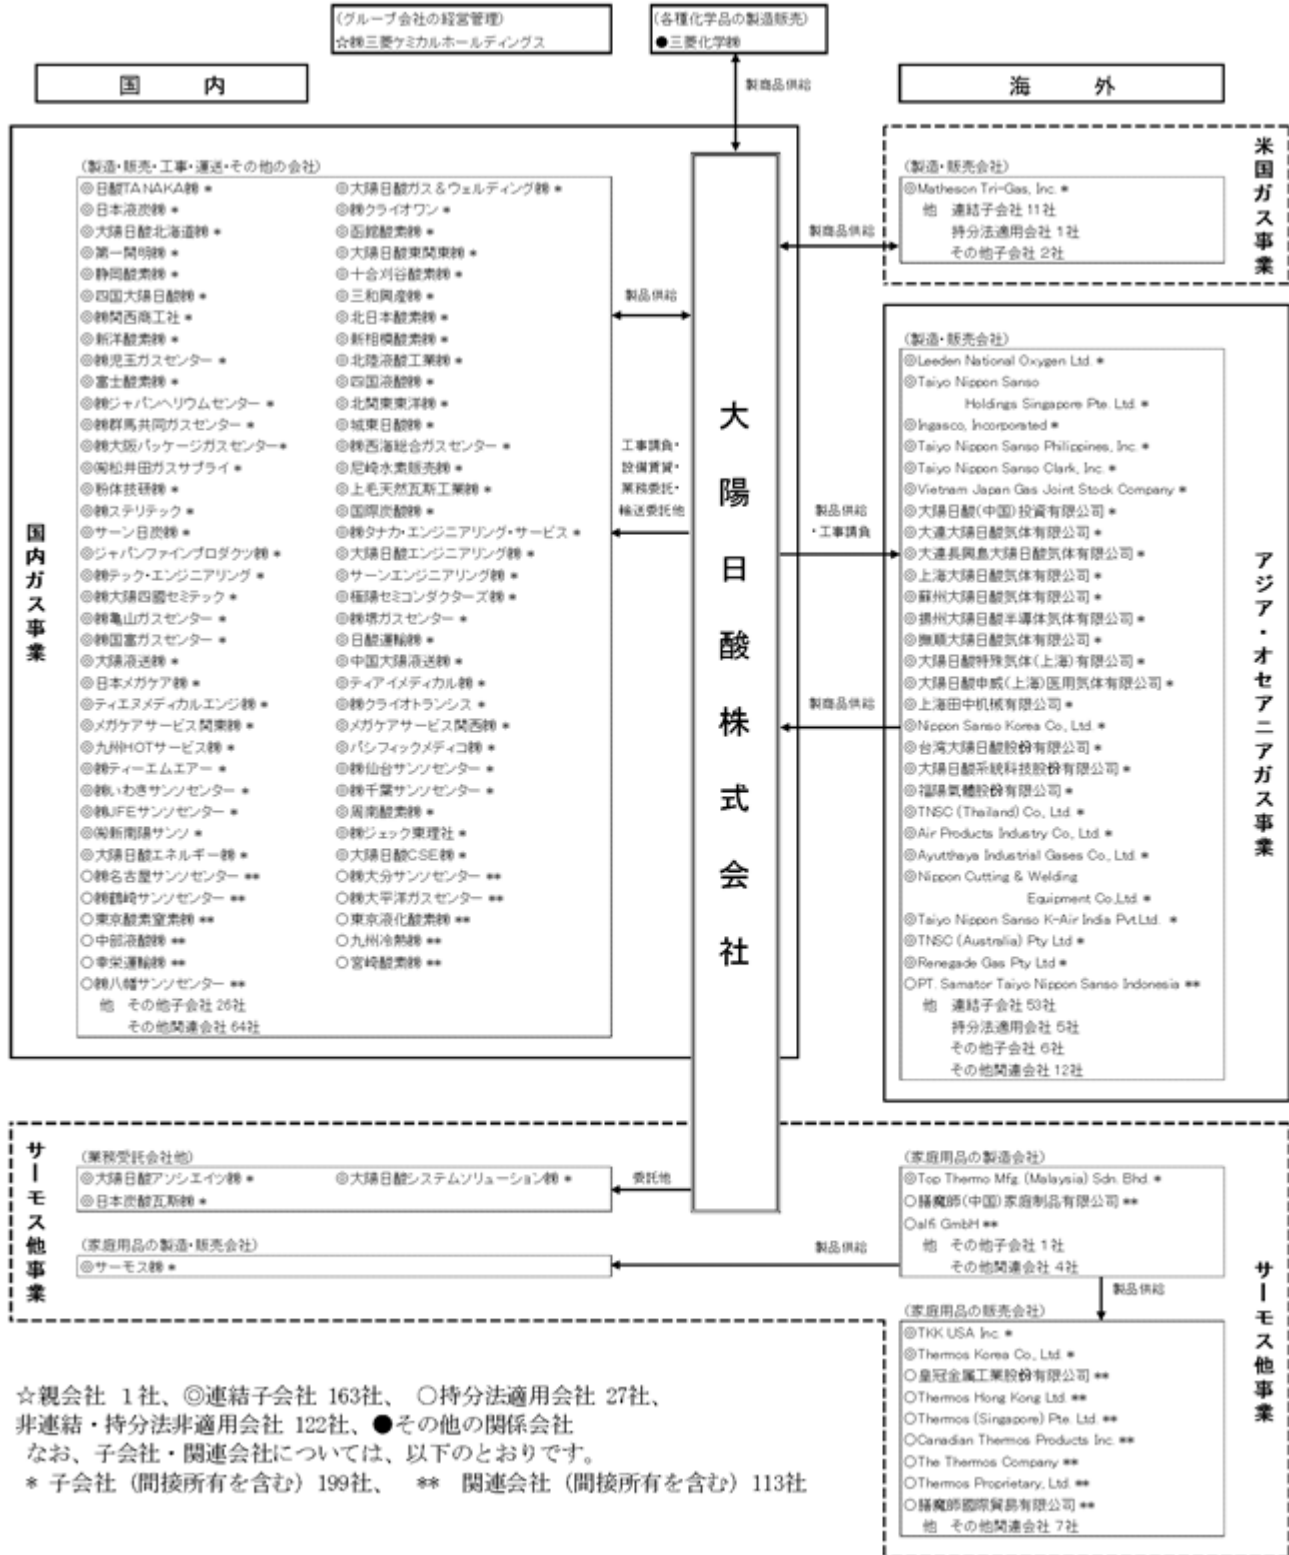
(グループ会社の経営管理)
☆㈱三菱ケミカルホールディングス

(各種化学品の製造販売)
●三菱化学㈱

製商品供給

国　　内

海　　外

(製造・販売・工事・運送・その他の会社)
◎日酸TANAKA㈱ *
◎日本液炭㈱ *
◎大陽日酸北海道㈱ *
◎第一開明㈱ *
◎静岡酸素㈱ *
◎四国大陽日酸㈱ *
◎㈱関西商工社 *
◎新洋酸素㈱ *
◎㈱児玉ガスセンター *
◎富士酸素㈱ *
◎㈱ジャパンヘリウムセンター *
◎㈱群馬共同ガスセンター *
◎㈱大阪パッケージガスセンター *
◎㈲松井田ガスサプライ *
◎粉体技研㈱ *
◎㈱ステリテック *
◎サーン日炭㈱ *
◎ジャパンファインプロダクツ㈱ *
◎㈱テック・エンジニアリング *
◎㈱大陽四国セミテック *
◎㈱亀山ガスセンター *
◎㈱国富ガスセンター *
◎大陽液送㈱ *
◎日本メガケア㈱ *
◎ティエヌメディカルエンジ㈱ *
◎メガケアサービス関東㈱ *
◎九州HOTサービス㈱ *
◎㈱ティーエムエアー *
◎㈱いわきサンソセンター *
◎㈱JFEサンソセンター *
◎㈲新南陽サンソ *
◎大陽日酸エネルギー㈱ *
○㈱名古屋サンソセンター **
○㈱鶴崎サンソセンター **
○東京酸素窒素㈱ **
○中部液酸㈱ **
○幸栄運輸㈱ **
○㈱八幡サンソセンター **
他　その他子会社 26社
その他関連会社 64社

◎大陽日酸ガス＆ウェルディング㈱ *
◎㈱クライオワン *
◎函館酸素㈱ *
◎大陽日酸東関東㈱ *
◎十合刈谷酸素㈱ *
◎三和興産㈱ *
◎北日本酸素㈱ *
◎新相模酸素㈱ *
◎北陸液酸工業㈱ *
◎四国液酸㈱ *
◎北関東東洋㈱ *
◎城東日酸㈱ *
◎㈱西海総合ガスセンター *
◎尼崎水素販売㈱ *
◎上毛天然瓦斯工業㈱ *
◎国際炭酸㈱ *
◎㈱タナカ・エンジニアリング・サービス *
◎大陽日酸エンジニアリング㈱ *
◎サーンエンジニアリング㈱ *
◎極陽セミコンダクターズ㈱ *
◎㈱堺ガスセンター *
◎日酸運輸㈱ *
◎中国大陽液送㈱ *
◎ティアイメディカル㈱ *
◎㈱クライオトランシス *
◎メガケアサービス関西㈱ *
◎パシフィックメディコ㈱ *
◎㈱仙台サンソセンター *
◎㈱千葉サンソセンター *
◎周南酸素㈱ *
◎㈱ジェック東理社 *
◎大陽日酸CSE㈱ *
○㈱大分サンソセンター **
○㈱大平洋ガスセンター **
○東京液化酸素㈱ **
○九州冷熱㈱ **
○宮崎酸素㈱ **

国内ガス事業

製品供給

工事請負・設備賃貸・業務委託・輸送委託他

大陽日酸株式会社

製商品供給

米国ガス事業

(製造・販売会社)
◎Matheson Tri-Gas, Inc. *
他　連結子会社 11社
持分法適用会社 1社
その他子会社 2社

(製造・販売会社)
◎Leeden National Oxygen Ltd. *
◎Taiyo Nippon Sanso Holdings Singapore Pte. Ltd. *
◎Ingasco, Incorporated *
◎Taiyo Nippon Sanso Philippines, Inc. *
◎Taiyo Nippon Sanso Clark, Inc. *
◎Vietnam Japan Gas Joint Stock Company *
◎大陽日酸(中国)投資有限公司 *
◎大連大陽日酸気体有限公司 *
◎大連長興島大陽日酸気体有限公司 *
◎上海大陽日酸気体有限公司 *
◎蘇州大陽日酸気体有限公司 *
◎揚州大陽日酸半導体気体有限公司 *
◎撫順大陽日酸気体有限公司 *
◎大陽日酸特殊気体(上海)有限公司 *
◎大陽日酸申威(上海)医用気体有限公司 *
◎上海田中机械有限公司 *
◎Nippon Sanso Korea Co., Ltd. *
◎台湾大陽日酸股份有限公司 *
◎大陽日酸系統科技股份有限公司 *
◎福陽氣體股份有限公司 *
◎TNSC (Thailand) Co., Ltd. *
◎Air Products Industry Co., Ltd. *
◎Ayutthaya Industrial Gases Co., Ltd. *
◎Nippon Cutting & Welding Equipment Co.,Ltd. *
◎Taiyo Nippon Sanso K-Air India Pvt.Ltd. *
◎TNSC (Australia) Pty Ltd *
◎Renegade Gas Pty Ltd *
○PT. Samator Taiyo Nippon Sanso Indonesia **
他　連結子会社 53社
持分法適用会社 5社
その他子会社 6社
その他関連会社 12社

製品供給・工事請負

製商品供給

アジア・オセアニアガス事業

サーモス他事業

(業務受託会社他)
◎大陽日酸アソシエイツ㈱ *
◎日本炭酸瓦斯㈱ *
◎大陽日酸システムソリューション㈱ *

委託他

(家庭用品の製造・販売会社)
◎サーモス㈱ *

製品供給

(家庭用品の製造会社)
◎Top Thermo Mfg. (Malaysia) Sdn. Bhd. *
○膳魔師(中国)家庭制品有限公司 **
○alfi GmbH **
他　その他子会社 1社
その他関連会社 4社

製品供給

(家庭用品の販売会社)
◎TKK USA Inc. *
◎Thermos Korea Co., Ltd. *
○皇冠金属工業股份有限公司 **
○Thermos Hong Kong Ltd. **
○Thermos (Singapore) Pte. Ltd. **
○Canadian Thermos Products Inc. **
○The Thermos Company **
○Thermos Proprietary, Ltd. **
○膳魔師國際貿易有限公司 **
他　その他関連会社 7社

サーモス他事業

☆親会社 1社、◎連結子会社 163社、 ○持分法適用会社 27社、
非連結・持分法非適用会社 122社、●その他の関係会社
なお、子会社・関連会社については、以下のとおりです。
* 子会社（間接所有を含む）199社、 ** 関連会社（間接所有を含む）113社